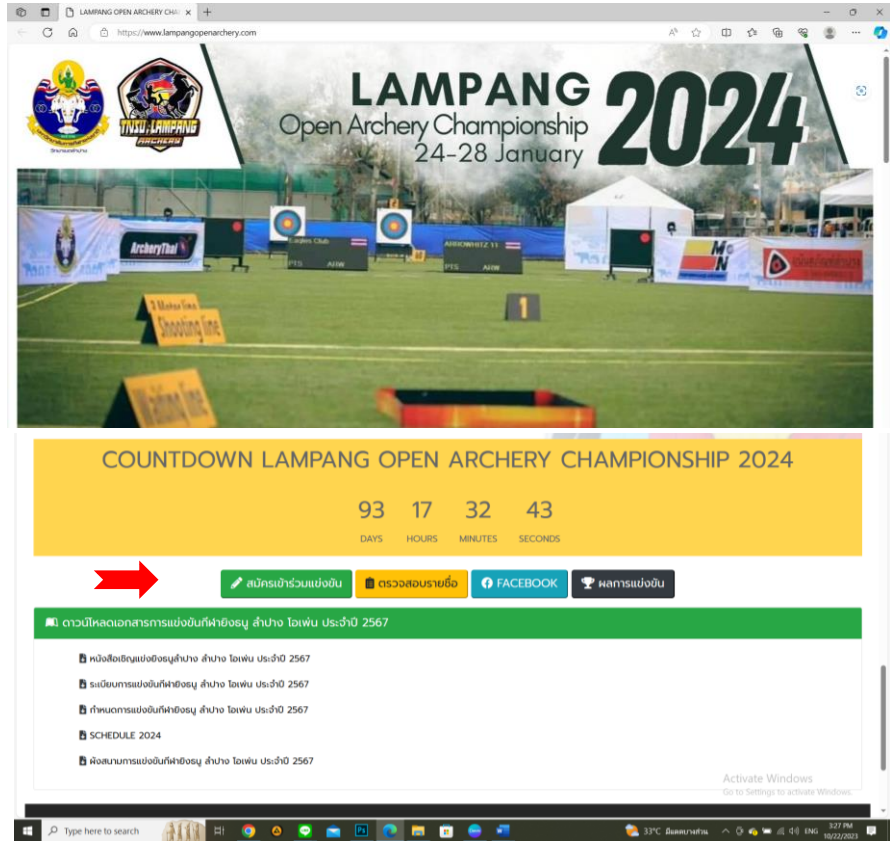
LAMPANG OPEN ARCHERY CHA ×
https://www.lampangopenarchery.com

LAMPANG
Open Archery Championship
24-28 January
2024

ArcheryThai
Eagles Club
PTS AFW
ARROWHITZ 11
PTS AFW
1
Shooting line
Waiting line

COUNTDOWN LAMPANG OPEN ARCHERY CHAMPIONSHIP 2024

93 DAYS
17 HOURS
32 MINUTES
43 SECONDS

สมัครเข้าร่วมแข่งขัน
ตรวจสอบรายชื่อ
FACEBOOK
ผลการแข่งขัน

ดาวน์โหลดเอกสารการแข่งขันกีฬายิงธนู ลำปาง โอเพ่น ประจำปี 2567

หนังสือเชิญแข่งยิงธนูลำปาง ลำปาง โอเพ่น ประจำปี 2567
ระเบียบการแข่งขันกีฬายิงธนู ลำปาง โอเพ่น ประจำปี 2567
กำหนดการแข่งขันกีฬายิงธนู ลำปาง โอเพ่น ประจำปี 2567
SCHEDULE 2024
ผังสนามการแข่งขันกีฬายิงธนู ลำปาง โอเพ่น ประจำปี 2567

Activate Windows
Go to Settings to activate Windows.

Type here to search
33°C มีเมฆบางส่วน
ENG
3:27 PM
10/22/2023